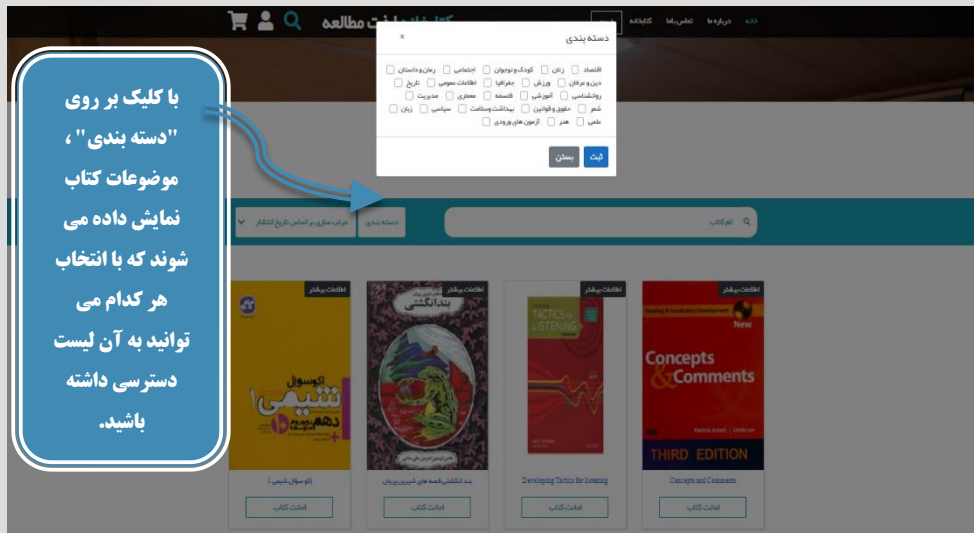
با کلیک بر روی "دسته بندی" ، موضوعات کتاب نمایش داده می شوند که با انتخاب هر کدام می توانید به آن لیست دسترسی داشته باشید.

کتابخانه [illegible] مطالعه

خانه درباره ما تماس با ما کتابخانه

دسته بندی ×

اقتصاد زنان کودک و نوجوان اجتماعی رمان و داستان
دین و عرفان ورزش جغرافیا اطلاعات عمومی تاریخ
روانشناسی آموزشی فلسفه معماری مدیریت
شعر حقوق و قوانین بهداشت وسلامت سیاسی زبان
علمی هنر آزمون های ورودی

ثبت بستن

نام کتاب

دسته بندی

مرتب سازی بر اساس تاریخ انتشار

اطلاعات بیشتر

اطلاعات بیشتر

اطلاعات بیشتر

اطلاعات بیشتر

Concepts & Comments

THIRD EDITION

TACTICS for LISTENING

کتاب ضمیمه ی بندانگشتی

شیمی ۱ دهم

Concepts and Comments

Developing Tactics for listening

بند انگشتی قصه های شیرین پریان

ایکو سوال شیمی ۱

امانت کتاب

امانت کتاب

امانت کتاب

امانت کتاب